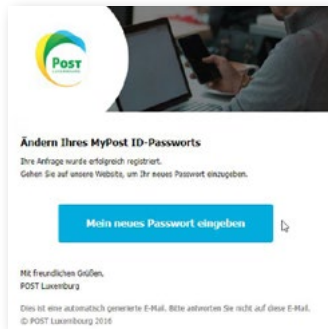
POST

Ändern Ihres MyPost ID-Passworts

Ihre Anfrage wurde erfolgreich registriert.
Gehen Sie auf unsere Website, um Ihr neues Passwort einzugeben.

Mein neues Passwort eingeben

Mit freundlichen Grüßen,
POST Luxemburg

Dies ist eine automatisch generierte E-Mail. Bitte antworten Sie nicht auf diese E-Mail.
© POST Luxembourg 2016